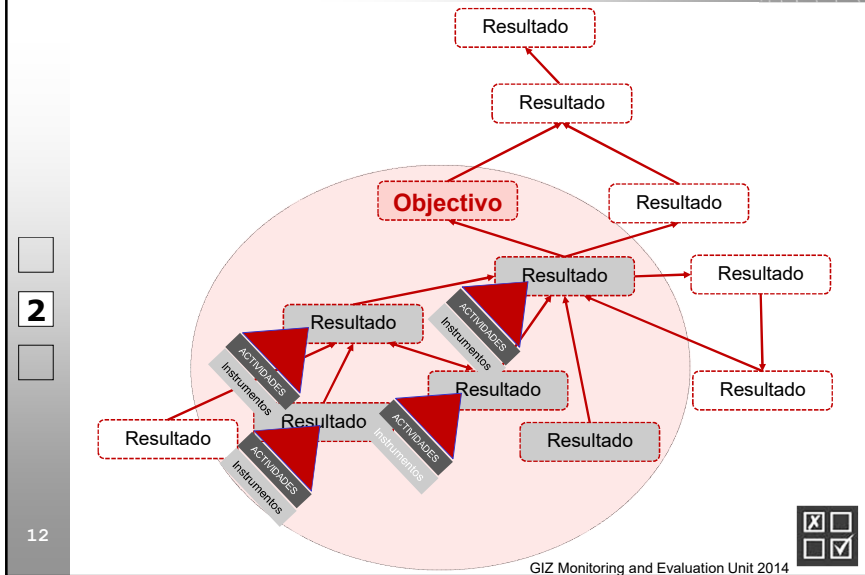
Resultado

Resultado

Objectivo

Resultado

Resultado

Resultado

Resultado

Resultado

Resultado

Resultado

Resultado

Resultado

Resultado

ACTIVIDADES
Instrumentos

ACTIVIDADES
Instrumentos

ACTIVIDADES
Instrumentos

ACTIVIDADES
Instrumentos

2

12

GIZ Monitoring and Evaluation Unit 2014